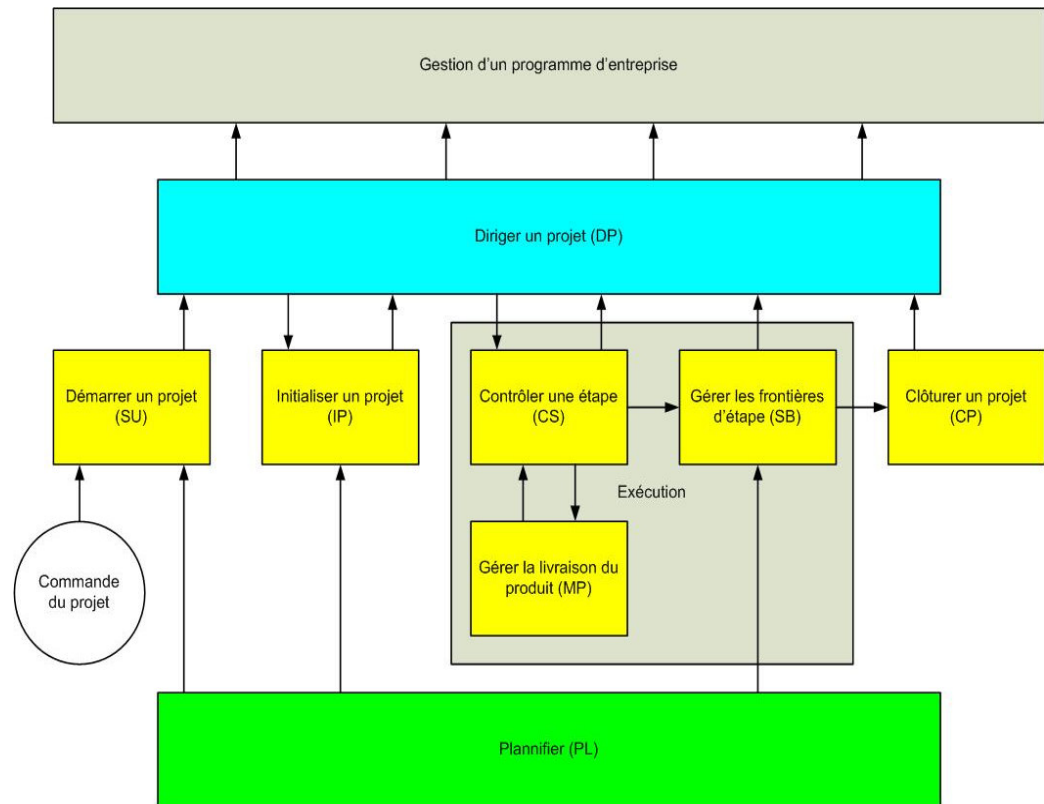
Gestion d'un programme d'entreprise

Diriger un projet (DP)

Démarrer un projet (SU)

Initialiser un projet (IP)

Contrôler une étape (CS)

Gérer les frontières d'étape (SB)

Clôturer un projet (CP)

Exécution

Gérer la livraison du produit (MP)

Commande du projet

Plannifier (PL)